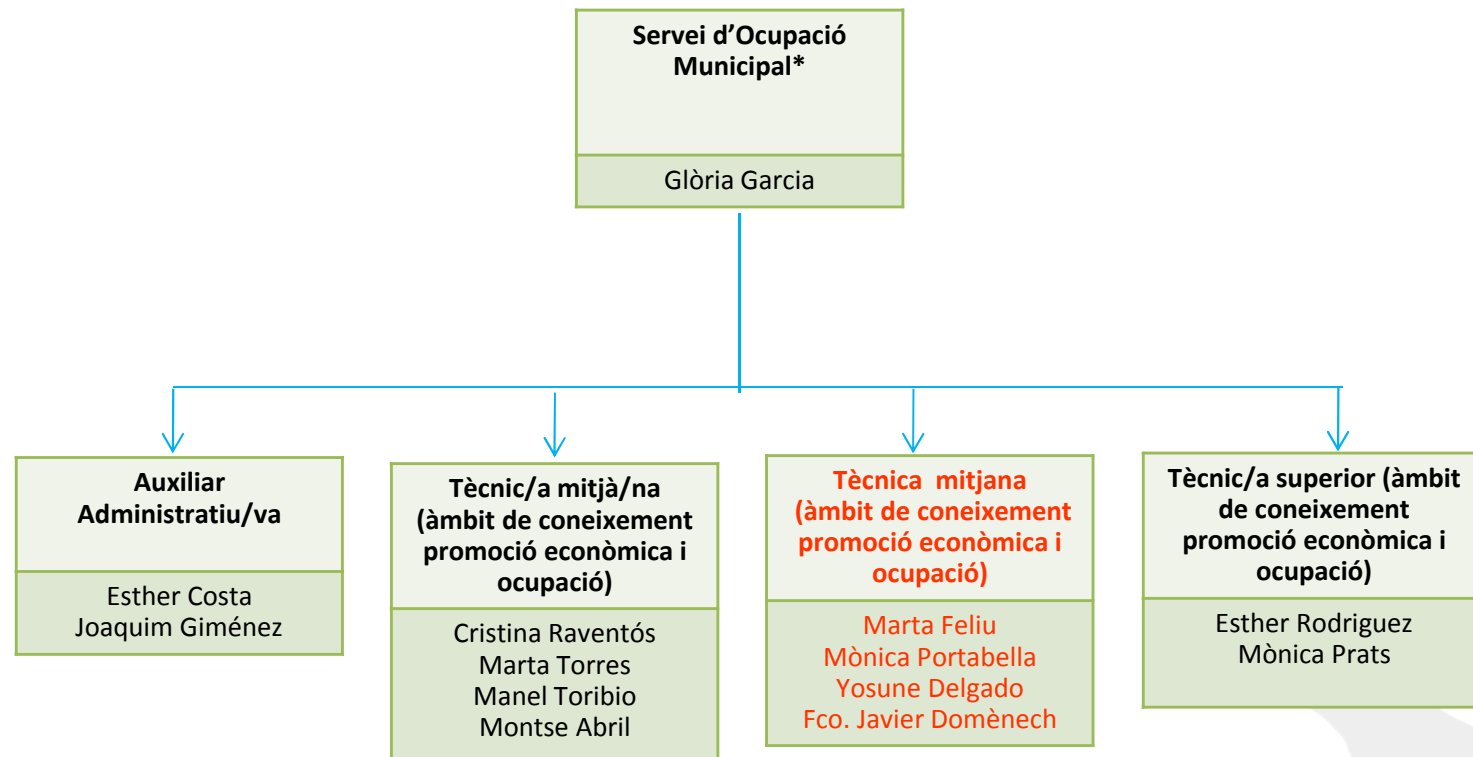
Servei d'Ocupació Municipal*

Glòria Garcia

Auxiliar Administratiu/va

Esther Costa
Joaquim Giménez

Tècnic/a mitjà/na (àmbit de coneixement promoció econòmica i ocupació)

Cristina Raventós
Marta Torres
Manel Toribio
Montse Abril

Tècnica mitjana (àmbit de coneixement promoció econòmica i ocupació)

Marta Feliu
Mònica Portabella
Yosune Delgado
Fco. Javier Domènech

Tècnic/a superior (àmbit de coneixement promoció econòmica i ocupació)

Esther Rodriguez
Mònica Prats